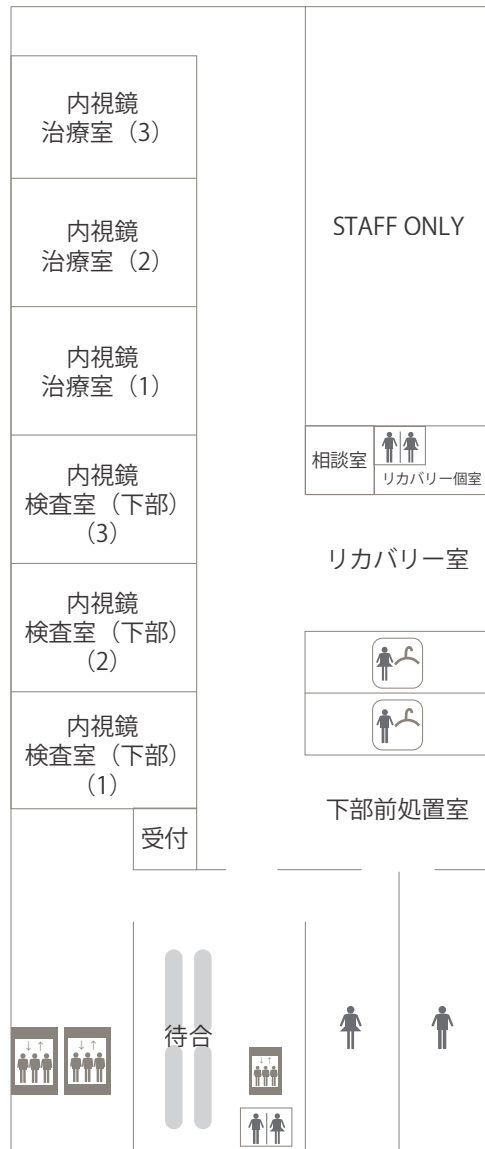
内視鏡
治療室（3）

内視鏡
治療室（2）

内視鏡
治療室（1）

内視鏡
検査室（下部）
（3）

内視鏡
検査室（下部）
（2）

内視鏡
検査室（下部）
（1）

受付

STAFF ONLY

相談室

リカバリー個室

リカバリー室

下部前処置室

待合